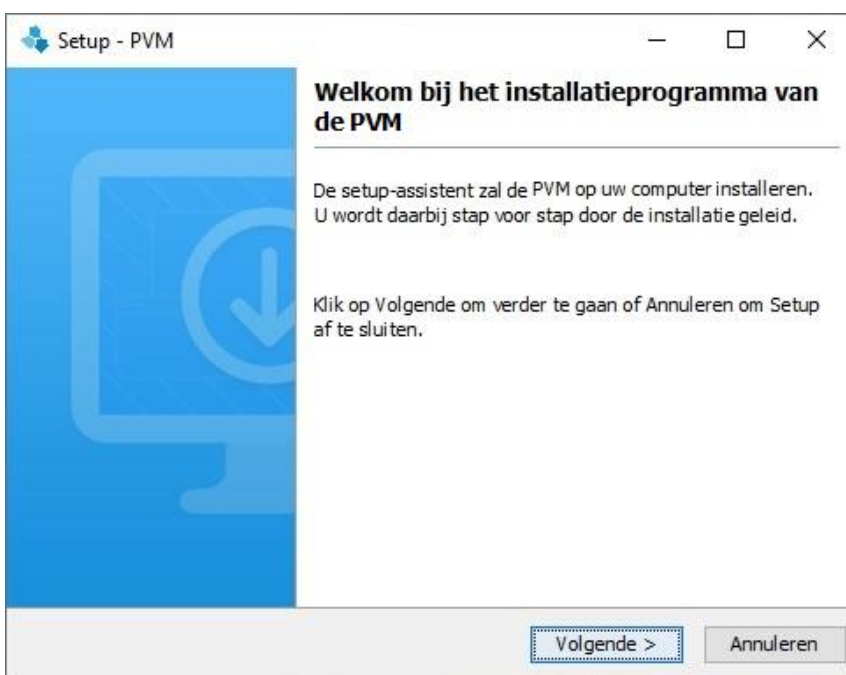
Setup - PVM

Welkom bij het installatieprogramma van de PVM

De setup-assistent zal de PVM op uw computer installeren. U wordt daarbij stap voor stap door de installatie geleid.

Klik op Volgende om verder te gaan of Annuleren om Setup af te sluiten.

Volgende >
Annuleren